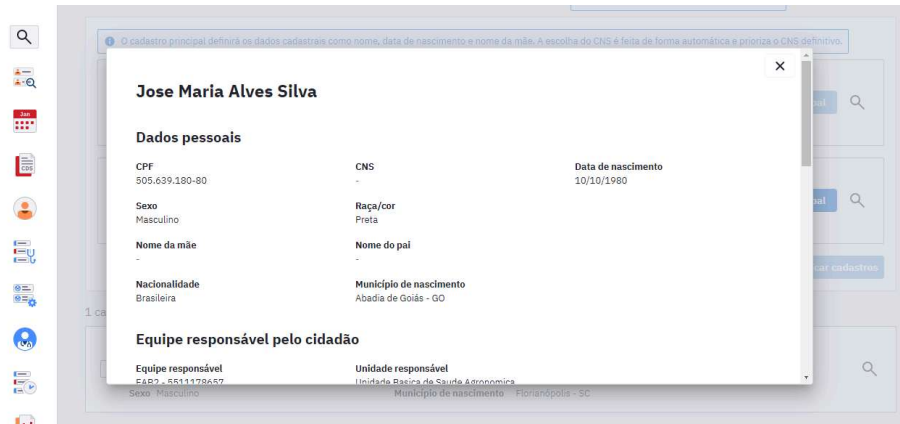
O cadastro principal definirá os dados cadastrais como nome, data de nascimento e nome da mãe. A escolha do CNS é feita de forma automática e prioriza o CNS definitivo.

×

Jose Maria Alves Silva

Dados pessoais

CPF
505.639.180-80

CNS
-

Data de nascimento
10/10/1980

Sexo
Masculino

Raça/cor
Preta

Nome da mãe
-

Nome do pai
-

Nacionalidade
Brasileira

Município de nascimento
Abadia de Goiás - GO

Equipe responsável pelo cidadão

Equipe responsável
EAP2 - 5511178657

Unidade responsável
Unidade Basica de Saude Agronomica

1 ca

Sexo Masculino

Município de nascimento Florianópolis - SC

car cadastros

Jan